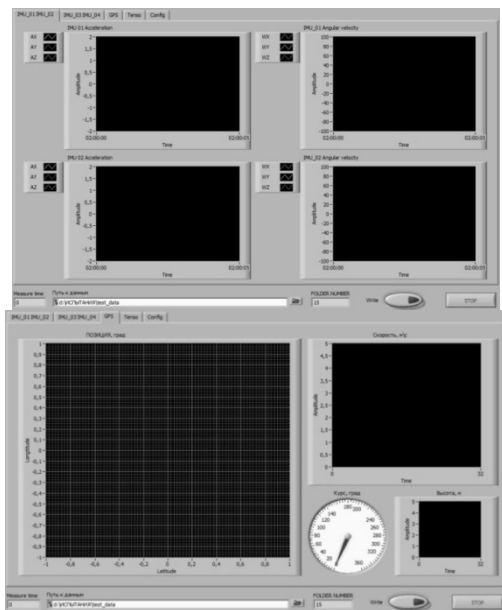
IMU_01 IMU_02 | IMU_03 IMU_04 | GPS | Tenso | Config

AX
AY
AZ

IMU 01 Acceleration

2
1,5
1
0,5
0
-0,5
-1
-1,5
-2

Amplitude

02:00:00
Time
02:00:01

WX
WY
WZ

IMU_01 Angular velocity

100
80
60
40
20
0
-20
-40
-60
-80
-100

Amplitude

02:00:00
Time
02:00:01

AX
AY
AZ

IMU 02 Acceleration

2
1,5
1
0,5
0
-0,5
-1
-1,5
-2

Amplitude

02:00:00
Time
02:00:01

WX
WY
WZ

IMU_02 Angular velocity

100
80
60
40
20
0
-20
-40
-60
-80
-100

Amplitude

02:00:00
Time
02:00:01

Measure time
0
Путь к данным
d:\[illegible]\test_data
FOLDER NUMBER
15
Write
STOP

IMU_01 IMU_02 | IMU_03 IMU_04 | GPS | Tenso | Config

ПОЗИЦИЯ, град

1
0,9
0,8
0,7
0,6
0,5
0,4
0,3
0,2
0,1
0
-0,1
-0,2
-0,3
-0,4
-0,5
-0,6
-0,7
-0,8
-0,9
-1

Longitude

-1 -0,8 -0,6 -0,4 -0,2 0 0,2 0,4 0,6 0,8 1
Latitude

Скорость, м/с

5
4,5
4
3,5
3
2,5
2
1,5
1
0,5
0

Amplitude

Time

Курс, град
0 20 40 60 80 100 120 140 160 180 200 220 240 260 280 300 320 340 360

Высота, м

Amplitude

Time

Measure time
0
Путь к данным
d:\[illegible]\test_data
FOLDER NUMBER
15
Write
STOP